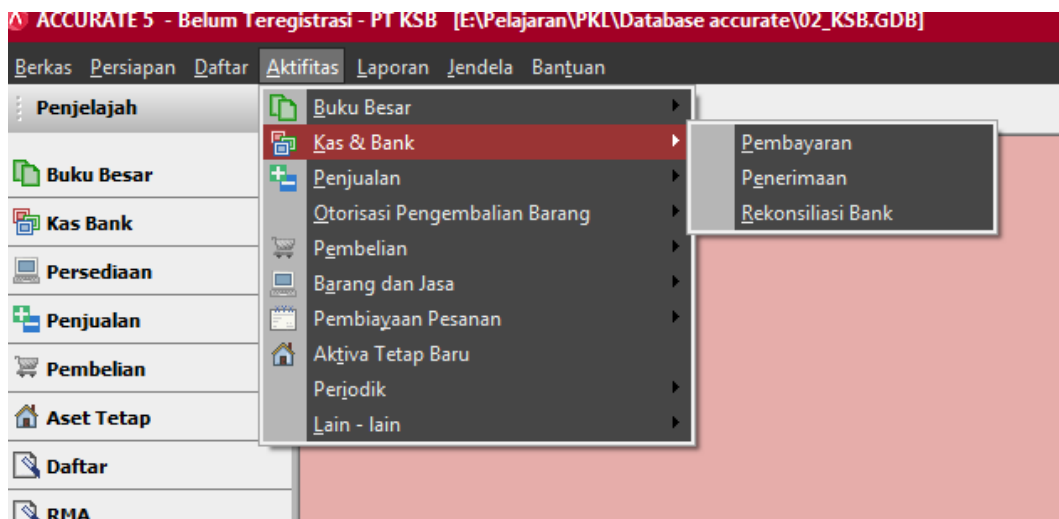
ACCURATE 5 - Belum Teregistrasi - PT KSB [E:\Pelajaran\PKL\Database accurate\02_KSB.GDB]

Berkas Persiapan Daftar Aktifitas Laporan Jendela Bantuan

Penjelajah

Buku Besar
Kas Bank
Persediaan
Penjualan
Pembelian
Aset Tetap
Daftar
RMA

Buku Besar
Kas & Bank
Penjualan
Otorisasi Pengembalian Barang
Pembelian
Barang dan Jasa
Pembiayaan Pesanan
Aktiva Tetap Baru
Periodik
Lain - lain

Pembayaran
Penerimaan
Rekonsiliasi Bank